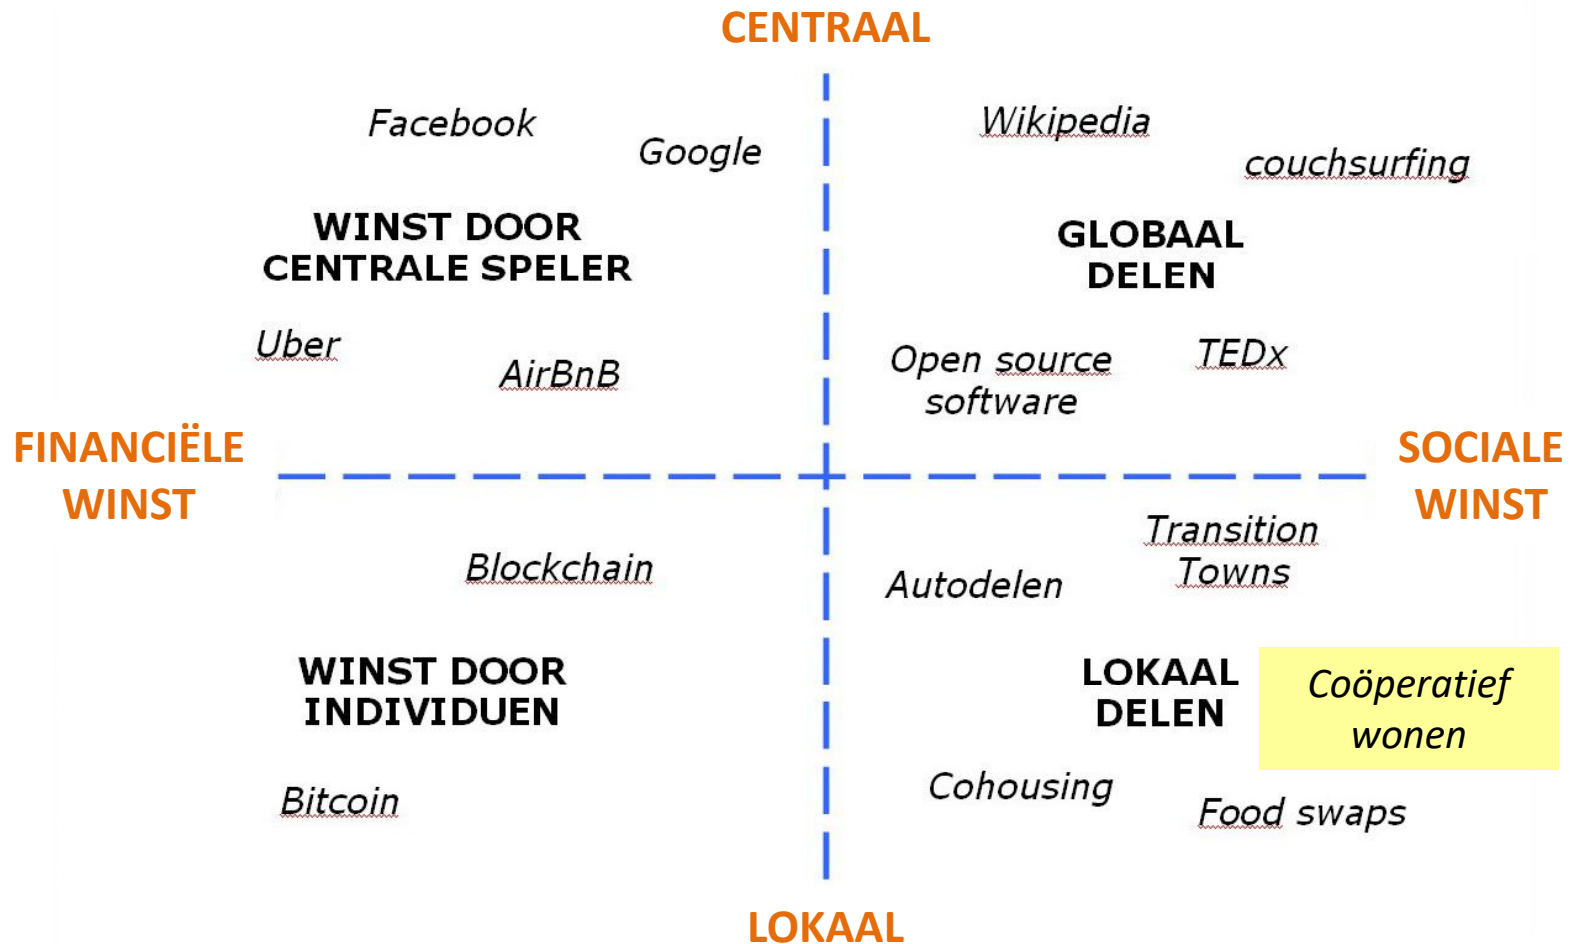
CENTRAAL

Facebook

Google

WINST DOOR CENTRALE SPELER

Uber

AirBnB

Wikipedia

couchsurfing

GLOBAAL DELEN

Open source software

TEDx

FINANCIËLE WINST

SOCIALE WINST

Blockchain

WINST DOOR INDIVIDUEN

Bitcoin

Transition Towns

Autodelen

LOKAAL DELEN

Coöperatief wonen

Cohousing

Food swaps

LOKAAL